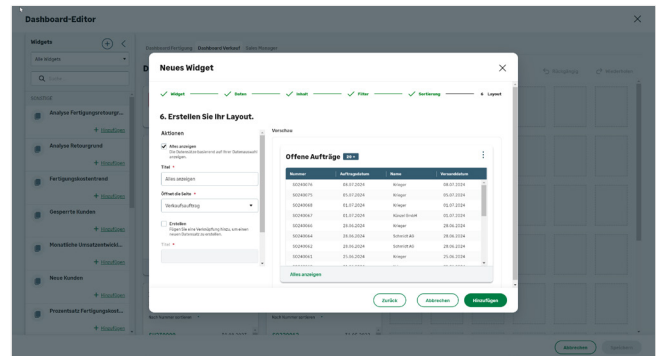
Dashboard-Editor

Widgets

Alle Widgets

Suche

Analyse Fertigungsreihenfolge...
+ Hinzufügen

Analyse Retourgrund
+ Hinzufügen

Fertigungskostentrend
+ Hinzufügen

Gesperrte Kunden
+ Hinzufügen

Monatliche Umsatzentwicklung...
+ Hinzufügen

Neue Kunden
+ Hinzufügen

Prozentsatz Fertigungskost...
+ Hinzufügen

Neues Widget

✓ Widget — ✓ Daten — ✓ Inhalt — ✓ Filter — ✓ Sortierung — + Layout

6. Erstellen Sie Ihr Layout.

Aktionen

Alles anzeigen
Die Gesamtdatenansicht auf Ihrer Tabellenansicht anzeigen.

Titel *
Alles anzeigen

Öffnet die Seite *
Verkaufsauftrag

Erstellen
Fügen Sie eine Verknüpfung hinzu, um einen neuen Datensatz zu erstellen.

Titel *

Vorschau

Offene Aufträge

| Nummer | Auftragsdatum | Name | Versanddatum |
|---|---|---|---|
| 00249074 | 09.07.2024 | Krieger | 09.07.2024 |
| 00249075 | 05.07.2024 | Krieger | 05.07.2024 |
| 00249068 | 01.07.2024 | Krieger | 01.07.2024 |
| 00249067 | 01.07.2024 | Künzel GmbH | 01.07.2024 |
| 00249066 | 29.06.2024 | Krieger | 29.06.2024 |
| 00249064 | 29.06.2024 | Schmitt AG | 29.06.2024 |
| 00249062 | 29.06.2024 | Schmitt AG | 29.06.2024 |
| 00249063 | 21.06.2024 | Krieger | 21.06.2024 |

Alles anzeigen

Zurück
Abbrechen
Hinzufügen

Abbrechen
Speichern